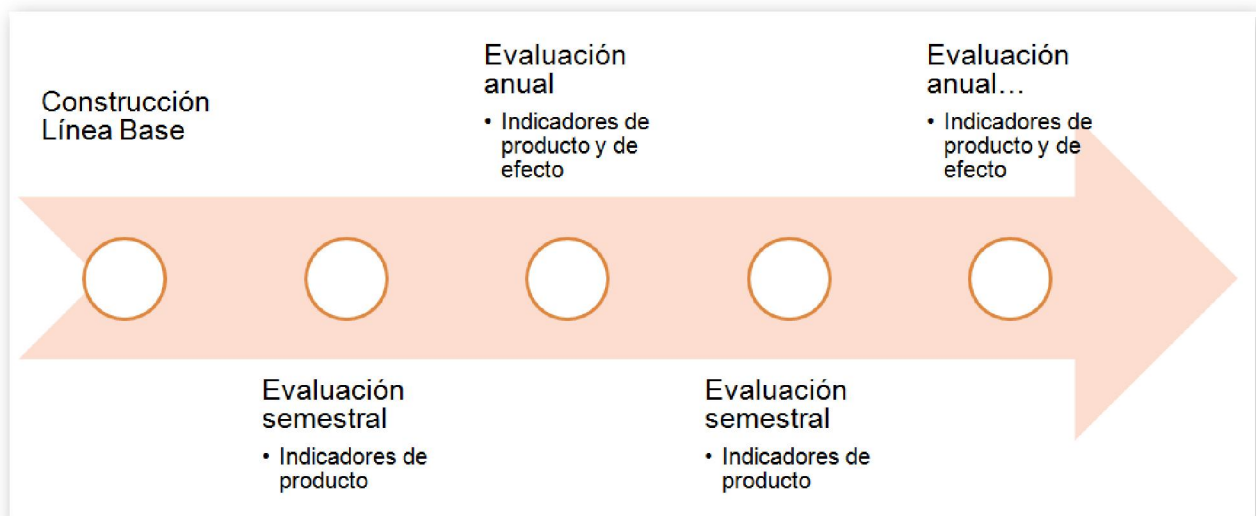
Construcción Línea Base

Evaluación semestral

• Indicadores de producto

Evaluación anual

• Indicadores de producto y de efecto

Evaluación semestral

• Indicadores de producto

Evaluación anual…

• Indicadores de producto y de efecto